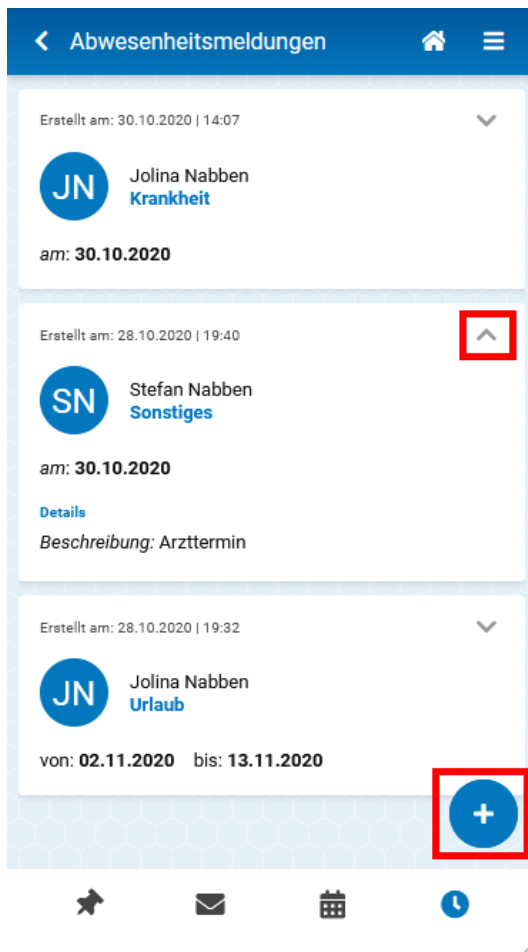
Abwesenheitsmeldungen

Erstellt am: 30.10.2020 | 14:07

JN

Jolina Nabben
Krankheit

am: 30.10.2020

Erstellt am: 28.10.2020 | 19:40

SN

Stefan Nabben
Sonstiges

am: 30.10.2020

Details

Beschreibung: Arzttermin

Erstellt am: 28.10.2020 | 19:32

JN

Jolina Nabben
Urlaub

von: 02.11.2020 bis: 13.11.2020

+